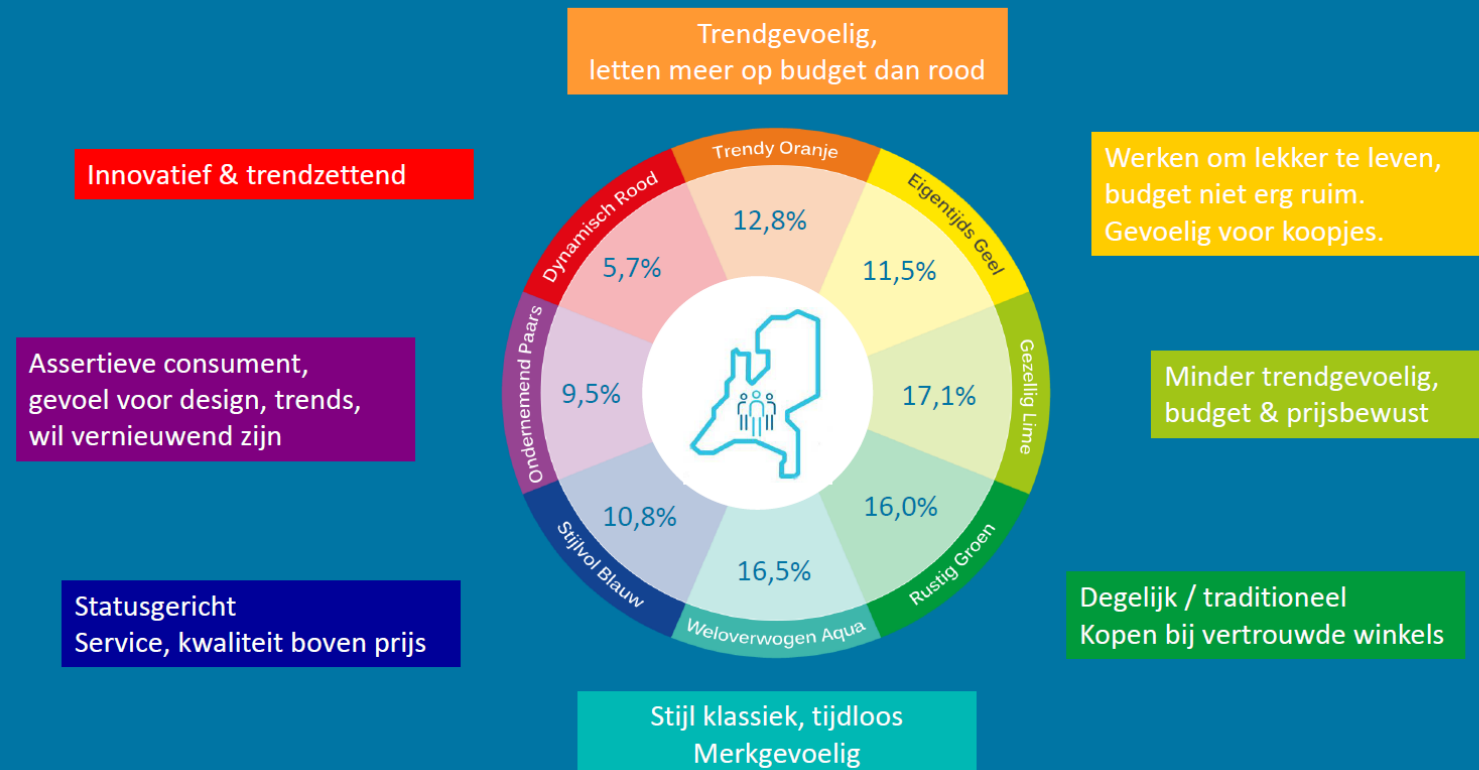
Trendgevoelig,
letten meer op budget dan rood

Innovatief & trendzettend

Werken om lekker te leven,
budget niet erg ruim.
Gevoelig voor koopjes.

Trendy Oranje
12,8%

Dynamisch Rood
5,7%

Eigentijds Geel
11,5%

Ondernemend Paars
9,5%

Gezellig Lime
17,1%

Assertieve consument,
gevoel voor design, trends,
wil vernieuwend zijn

Minder trendgevoelig,
budget & prijsbewust

Stijlvol Blauw
10,8%

Rustig Groen
16,0%

Weloverwogen Aqua
16,5%

Statusgericht
Service, kwaliteit boven prijs

Degelijk / traditioneel
Kopen bij vertrouwde winkels

Stijl klassiek, tijdloos
Merkgevoelig